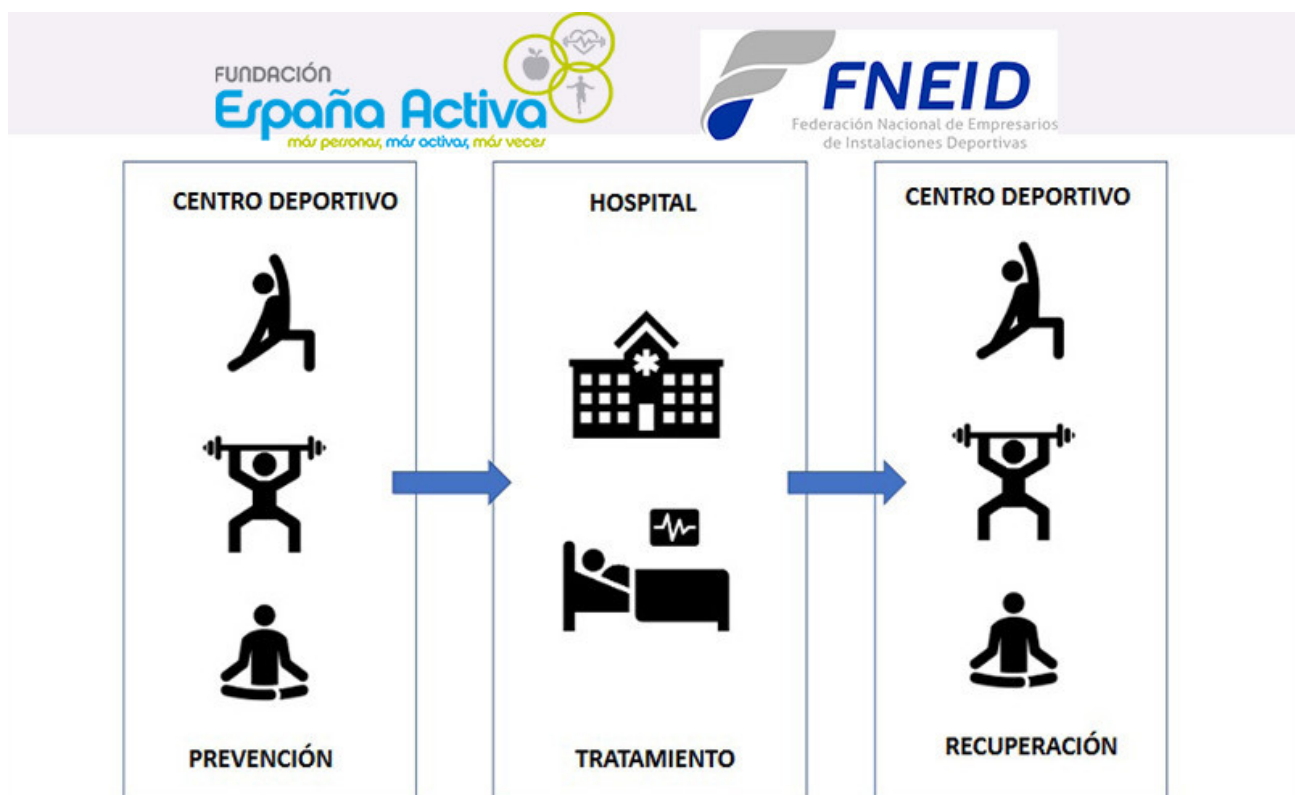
FUNDACIÓN
España Activa
más personas, más activas, más veces

FNEID
Federación Nacional de Empresarios de Instalaciones Deportivas

CENTRO DEPORTIVO

PREVENCIÓN

HOSPITAL

TRATAMIENTO

CENTRO DEPORTIVO

RECUPERACIÓN